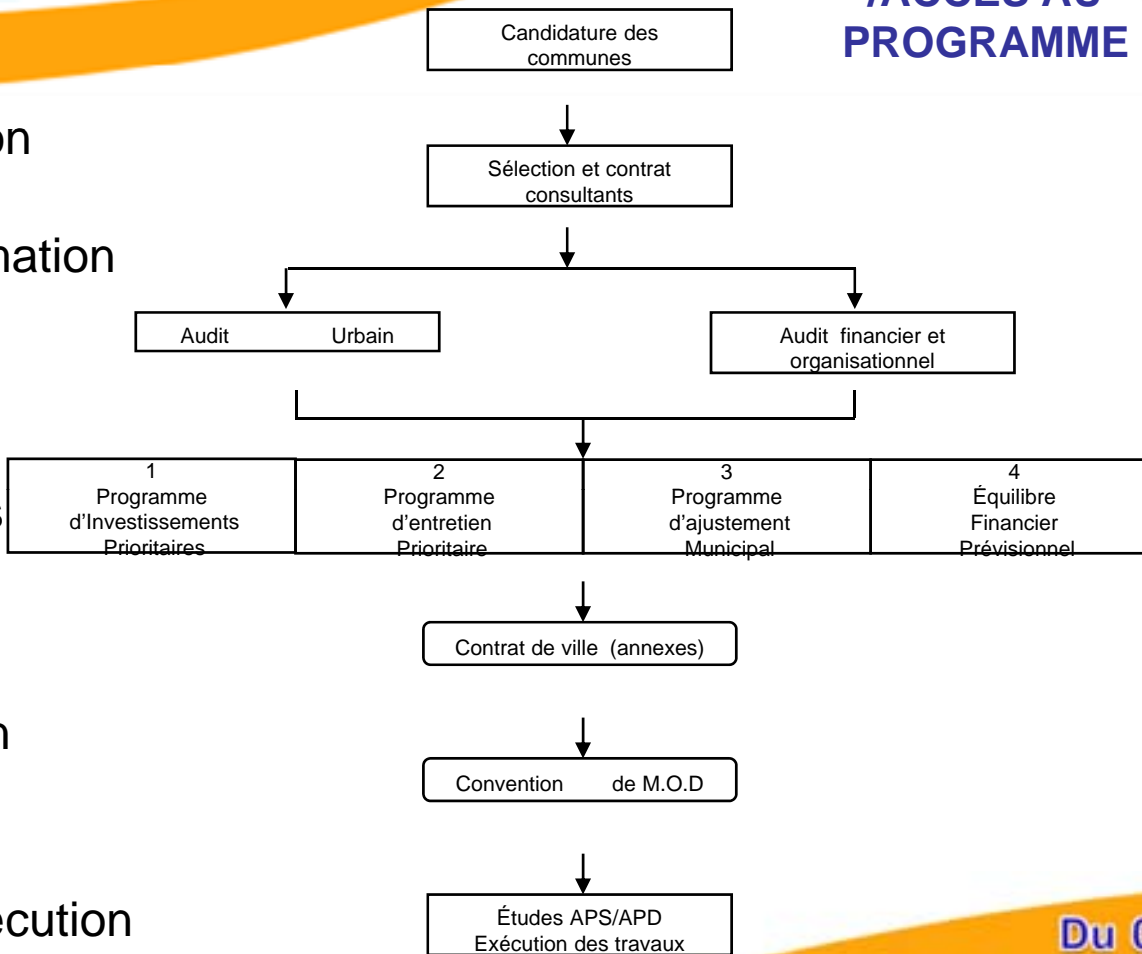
/ACCES AU PROGRAMME

on

nation

s

n

écution

Candidature des communes

Sélection et contrat consultants

Audit Urbain

Audit financier et organisationnel

| 1 Programme d'Investissements Prioritaires | 2 Programme d'entretien Prioritaire | 3 Programme d'ajustement Municipal | 4 Équilibre Financier Prévisionnel |
|---|---|---|---|

Contrat de ville (annexes)

Convention de M.O.D

Études APS/APD
Exécution des travaux

Du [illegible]